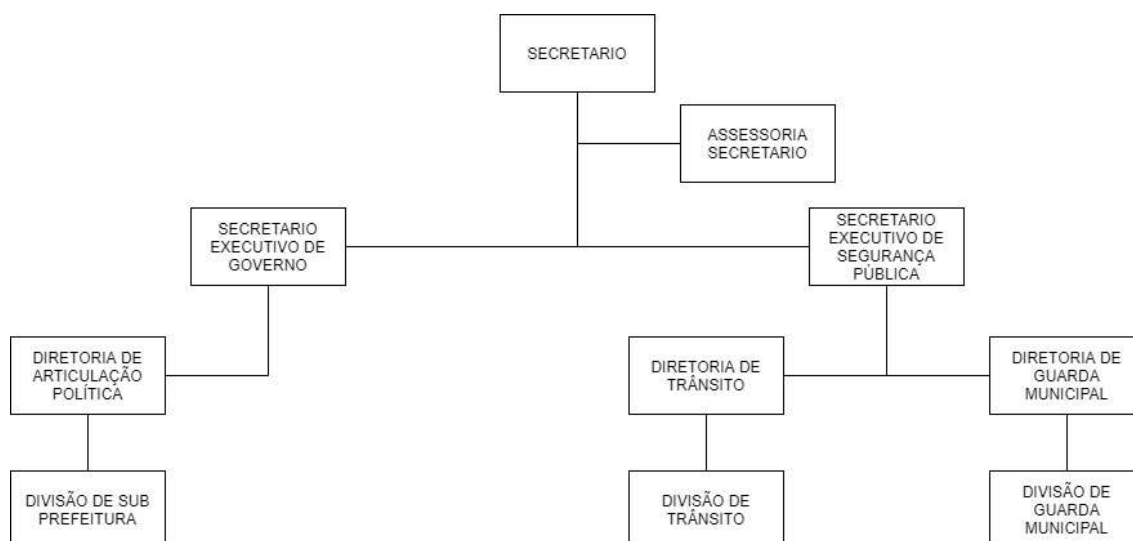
SECRETARIO

ASSESSORIA SECRETARIO

SECRETARIO EXECUTIVO DE GOVERNO

SECRETARIO EXECUTIVO DE SEGURANÇA PÚBLICA

DIRETORIA DE ARTICULAÇÃO POLÍTICA

DIRETORIA DE TRÂNSITO

DIRETORIA DE GUARDA MUNICIPAL

DIVISÃO DE SUB PREFEITURA

DIVISÃO DE TRÂNSITO

DIVISÃO DE GUARDA MUNICIPAL